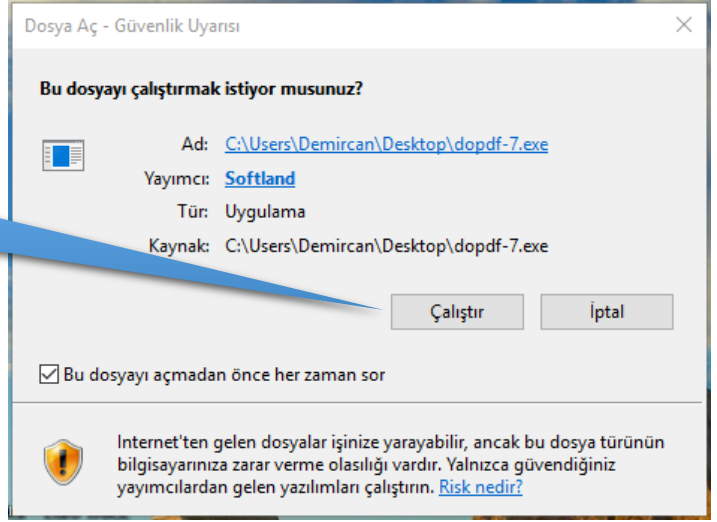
Dosya Aç - Güvenlik Uyarısı

Bu dosyayı çalıştırmak istiyor musunuz?

Ad: C:\Users\Demircan\Desktop\dopdf-7.exe
Yayımcı: Softland
Tür: Uygulama
Kaynak: C:\Users\Demircan\Desktop\dopdf-7.exe

Çalıştır
İptal

Bu dosyayı açmadan önce her zaman sor

Internet'ten gelen dosyalar işinize yarayabilir, ancak bu dosya türünün bilgisayarınıza zarar verme olasılığı vardır. Yalnızca güvendiğiniz yayımcılardan gelen yazılımları çalıştırın. Risk nedir?